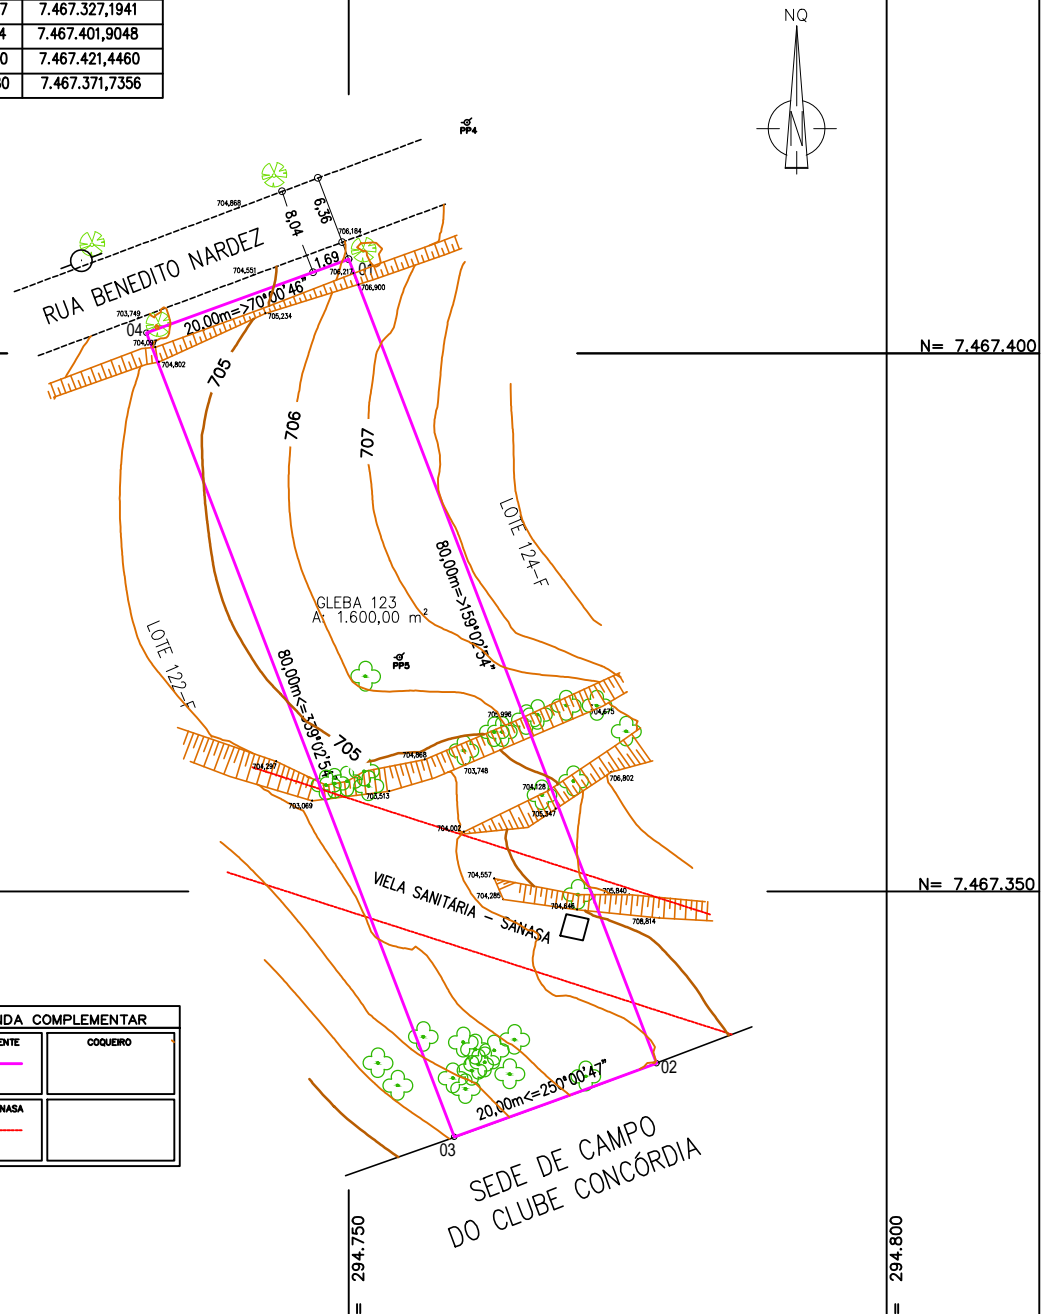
| 7 | 7.467.327,1941 |
|---|---|
| 4 | 7.467.401,9048 |
| 0 | 7.467.421,4460 |
| 50 | 7.467.371,7356 |

NQ

PP4

704,868

8,04

6,36

706,184

RUA BENEDITO NARDEZ

704,551

1,69

706,217

01

706,900

703,749

04

704,097

20,00m=>70°00'46"

705,234

704,802

705

706

707

LOTE 124-F

N= 7.467.400

80,00m=>159°02'54"

GLEBA 123
A: 1.600,00 m²

PP5

LOTE 122-F

80,00m<=339°02'54"

705

705,996

704,675

704,868

703,748

704,297

703,513

704,128

706,802

703,069

705,347

704,002

704,557

VIELA SANITÁRIA - SANASA

704,285

705,840

704,846

706,814

N= 7.467.350

NDA COMPLEMENTAR

ENTE

COQUEIRO

NASA

02

20,00m<=250°00'47"

03

SEDE DE CAMPO
DO CLUBE CONCÓRDIA

294.750

294.800